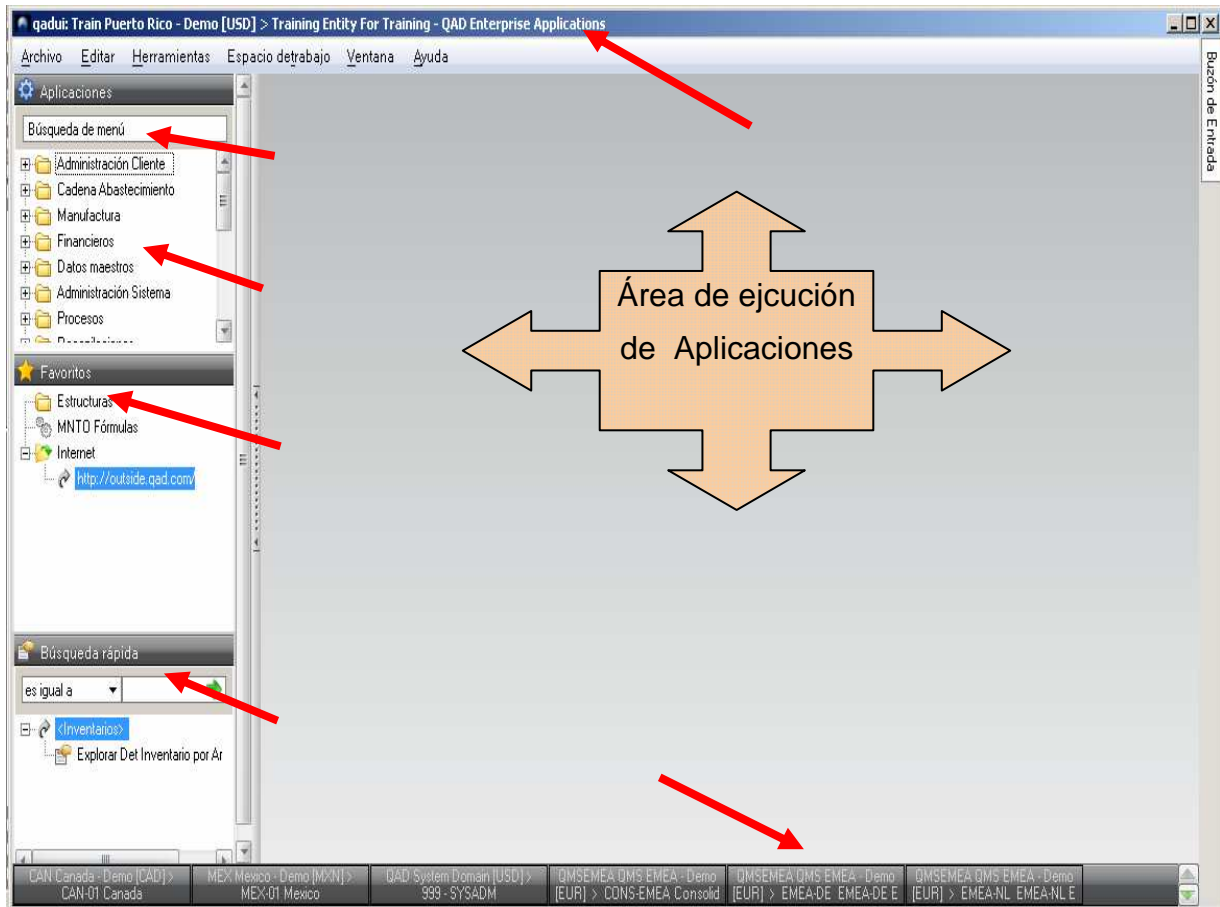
qadui: Train Puerto Rico - Demo [USD] > Training Entity For Training - QAD Enterprise Applications

Archivo Editar Herramientas Espacio de trabajo Ventana Ayuda

Buzón de Entrada

Aplicaciones

Búsqueda de menú

Administración Cliente
Cadena Abastecimiento
Manufactura
Financieros
Datos maestros
Administración Sistema
Procesos

Favoritos

Estructuras
MNTO Fórmulas
Internet
http://outside.qad.com/

Búsqueda rápida

es igual a

<Inventarios>
Explorar Det Inventario por Ar

Área de ejcución de Aplicaciones

CAN Canada - Demo [CAD] > CAN-01 Canada
MEX Mexico - Demo [MXN] > MEX-01 Mexico
QAD System Domain [USD] > 999 - SYSADM
QMSEMEA QMS EMEA - Demo [EUR] > CONS-EMEA Consolid
QMSEMEA QMS EMEA - Demo [EUR] > EMEA-DE EMEA-DE E
QMSEMEA QMS EMEA - Demo [EUR] > EMEA-NL EMEA-NL E